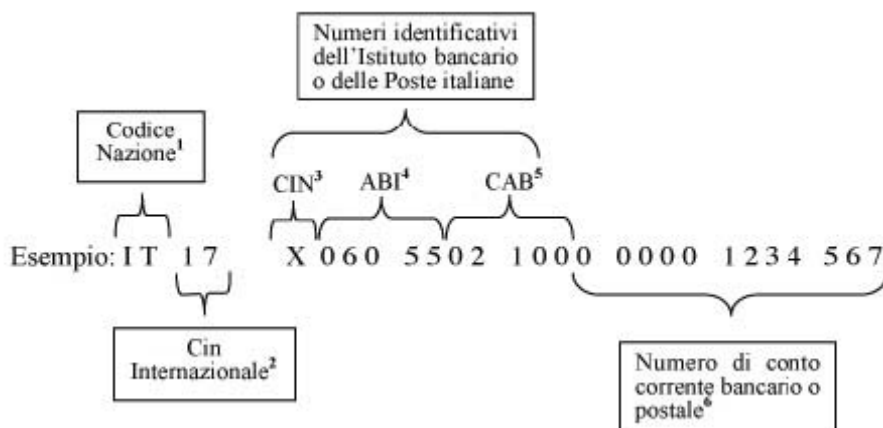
Numeri identificativi dell'Istituto bancario o delle Poste italiane

Codice Nazione$^1$

CIN$^3$

ABI$^4$

CAB$^5$

Esempio: I T 1 7 X 0 6 0 5 5 0 2 1 0 0 0 0 0 0 0 1 2 3 4 5 6 7

Cin Internazionale$^2$

Numero di conto corrente bancario o postale$^6$